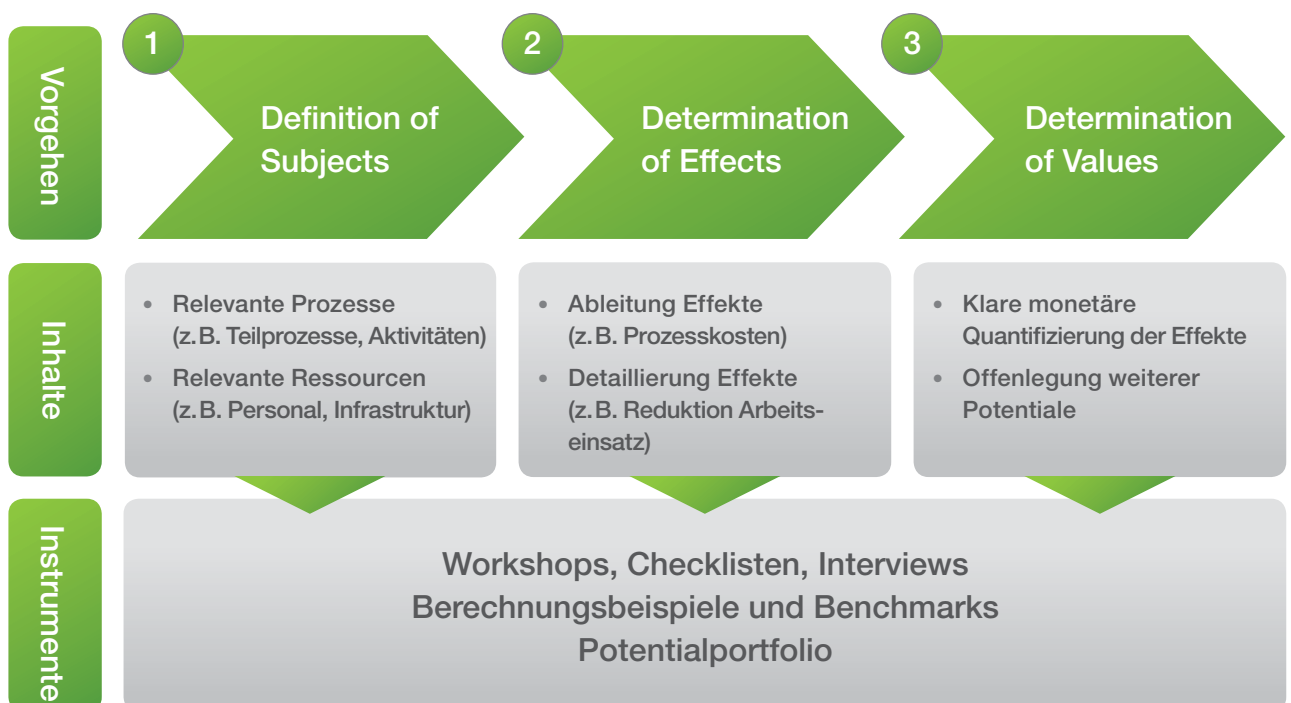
Vorgehen

1 Definition of Subjects

2 Determination of Effects

3 Determination of Values

Inhalte

• Relevante Prozesse (z. B. Teilprozesse, Aktivitäten)
• Relevante Ressourcen (z. B. Personal, Infrastruktur)

• Ableitung Effekte (z. B. Prozesskosten)
• Detaillierung Effekte (z. B. Reduktion Arbeitseinsatz)

• Klare monetäre Quantifizierung der Effekte
• Offenlegung weiterer Potentiale

Instrumente

Workshops, Checklisten, Interviews
Berechnungsbeispiele und Benchmarks
Potentialportfolio